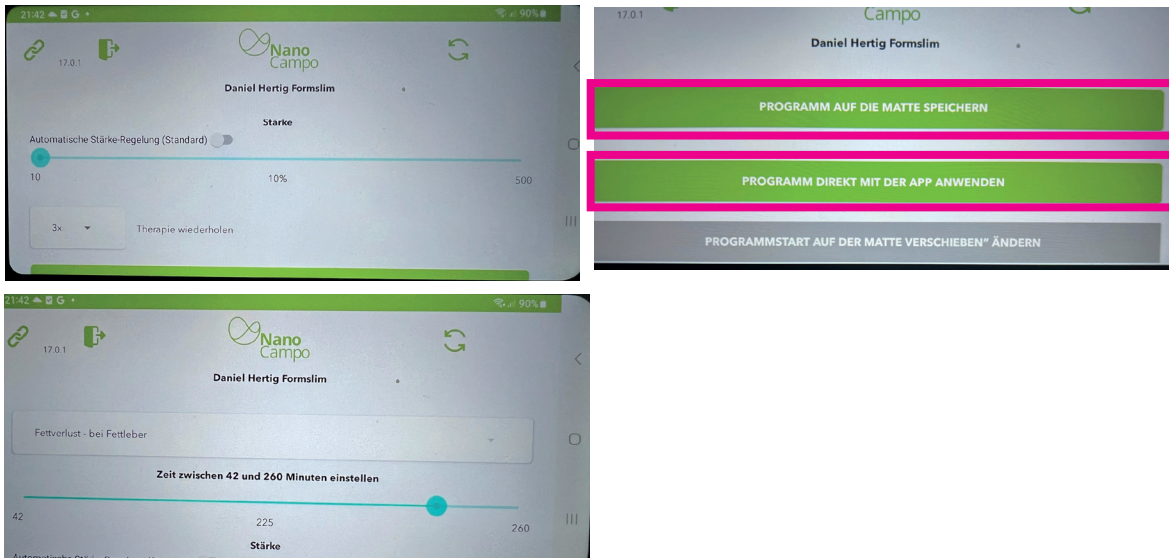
21:42 G • 90%

17.0.1

Nano Campo

Daniel Hertig Formslim

Stärke

Automatische Stärke-Regelung (Standard)

10

10%

500

3x

Therapie wiederholen

17.0.1

Campo

Daniel Hertig Formslim

PROGRAMM AUF DIE MATTE SPEICHERN

PROGRAMM DIREKT MIT DER APP ANWENDEN

PROGRAMMSTART AUF DER MATTE VERSCHIEBEN" ÄNDERN

21:42 G • 90%

17.0.1

Nano Campo

Daniel Hertig Formslim

Fettverlust - bei Fettleber

Zeit zwischen 42 und 260 Minuten einstellen

42

225

260

Stärke

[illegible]